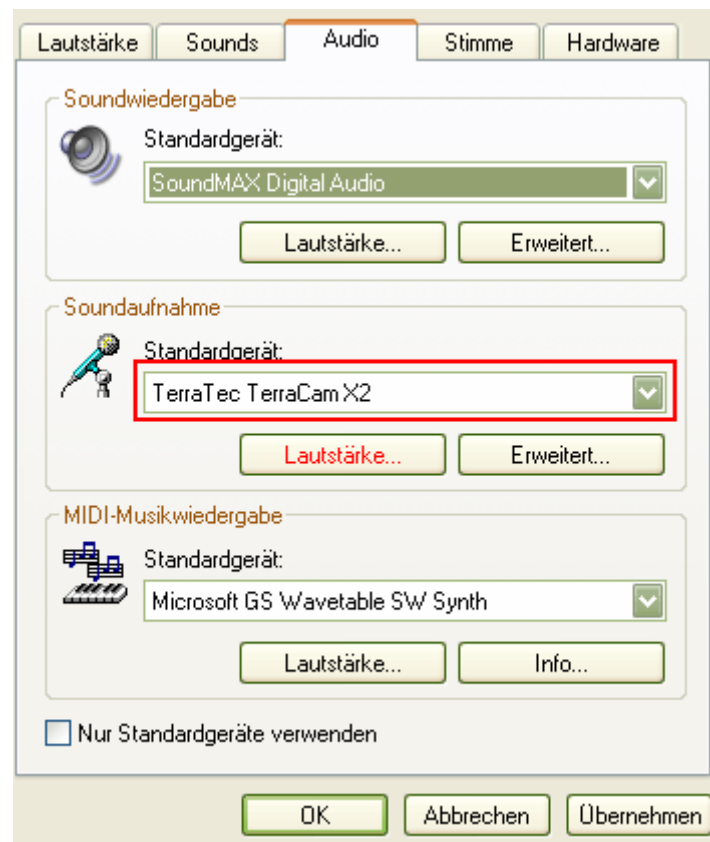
Lautstärke Sounds Audio Stimme Hardware

Soundwiedergabe

Standardgerät:

SoundMAX Digital Audio

Lautstärke... Erweitert...

Soundaufnahme

Standardgerät:

TerraTec TerraCam X2

Lautstärke... Erweitert...

MIDI-Musikwiedergabe

Standardgerät:

Microsoft GS Wavetable SW Synth

Lautstärke... Info...

Nur Standardgeräte verwenden

OK Abbrechen Übernehmen